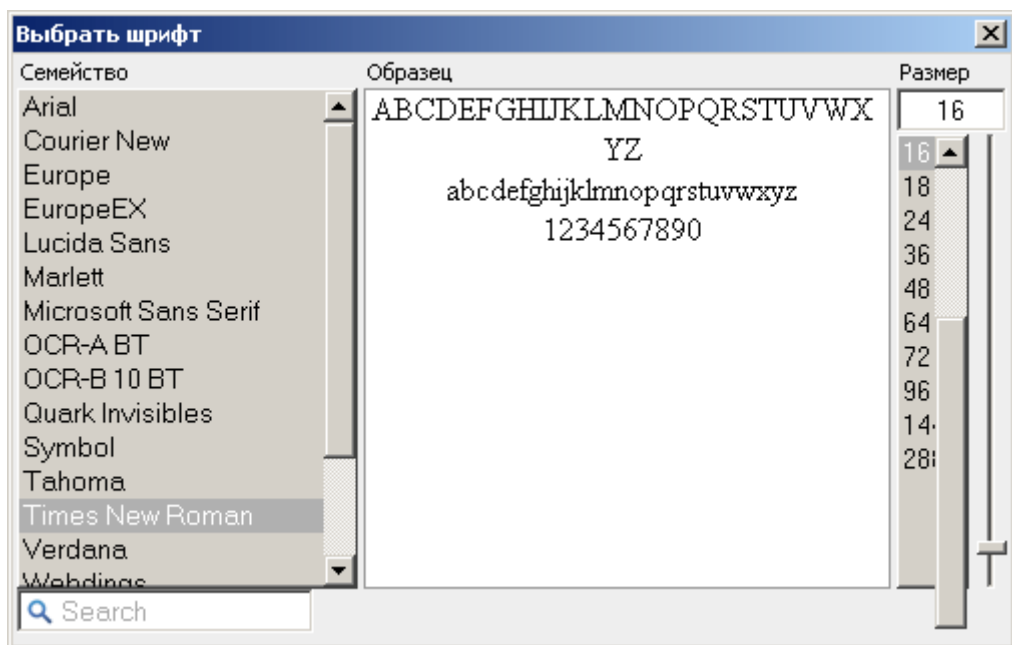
Выбрать шрифт

Семейство

Arial
Courier New
Europe
EuropeEX
Lucida Sans
Marlett
Microsoft Sans Serif
OCR-A BT
OCR-B 10 BT
Quark Invisibles
Symbol
Tahoma
Times New Roman
Verdana
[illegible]

Search

Образец

ABCDEFGHIJKLMNOPQRSTUVWXYZ
abcdefghijklmnopqrstuvwxyz
1234567890

Размер

16

16
18
24
36
48
64
72
96
14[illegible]
28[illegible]